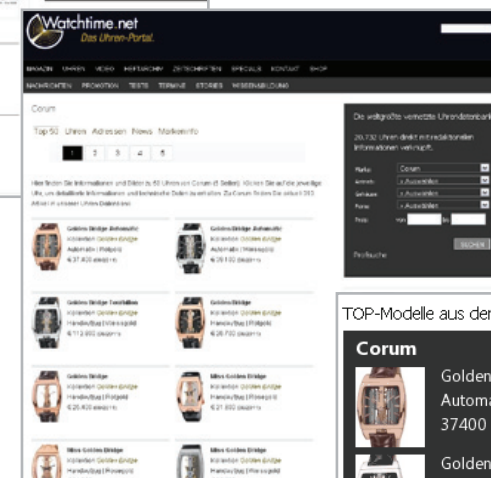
Watchtime.net
Das Uhren-Portal.

MAGAZIN UHREN VIDEO HEFTARCHIV ZEITSCHRIFTEN SPECIALS KONTAKT SHOP

NACHRICHTEN PROMOTION TESTS TERMINE STORIES WEBERGALERIE

Corum

Top 50 Uhren Adressen News Markeninfo

1 2 3 4 5

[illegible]

Golden Bridge Automatic
Kollektion Golden Bridge
Automatik | Rotgold
€ 37.400 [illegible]

Golden Bridge Automatic
Kollektion Golden Bridge
Automatik | Weissgold
€ 39.100 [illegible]

Golden Bridge Tourbillon
Kollektion Golden Bridge
Handaufzug | Weissgold
€ 112.000 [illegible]

Golden Bridge
Kollektion Golden Bridge
Handaufzug | Rotgold
€ 26.700 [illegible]

Golden Bridge
Kollektion Golden Bridge
Handaufzug | Rotgold
€ 26.400 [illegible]

Miss Golden Bridge
Kollektion Golden Bridge
Handaufzug | Rosegold
€ 21.000 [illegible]

Miss Golden Bridge
Kollektion Golden Bridge
Handaufzug | Rosegold

Miss Golden Bridge
Kollektion Golden Bridge
Handaufzug | Rosegold

Die weltgrößte vernetzte Uhrendatenbank

20.732 Uhren direkt mit redaktionellen Informationen verknüpft.

Marke: Corum
Antrieb: » Auswählen
Gehäuse: » Auswählen
Form: » Auswählen
Preis: von bis

SUCHEN

Profisuche

TOP-Modelle aus der

Corum

Golden
Automa
37400

Golden